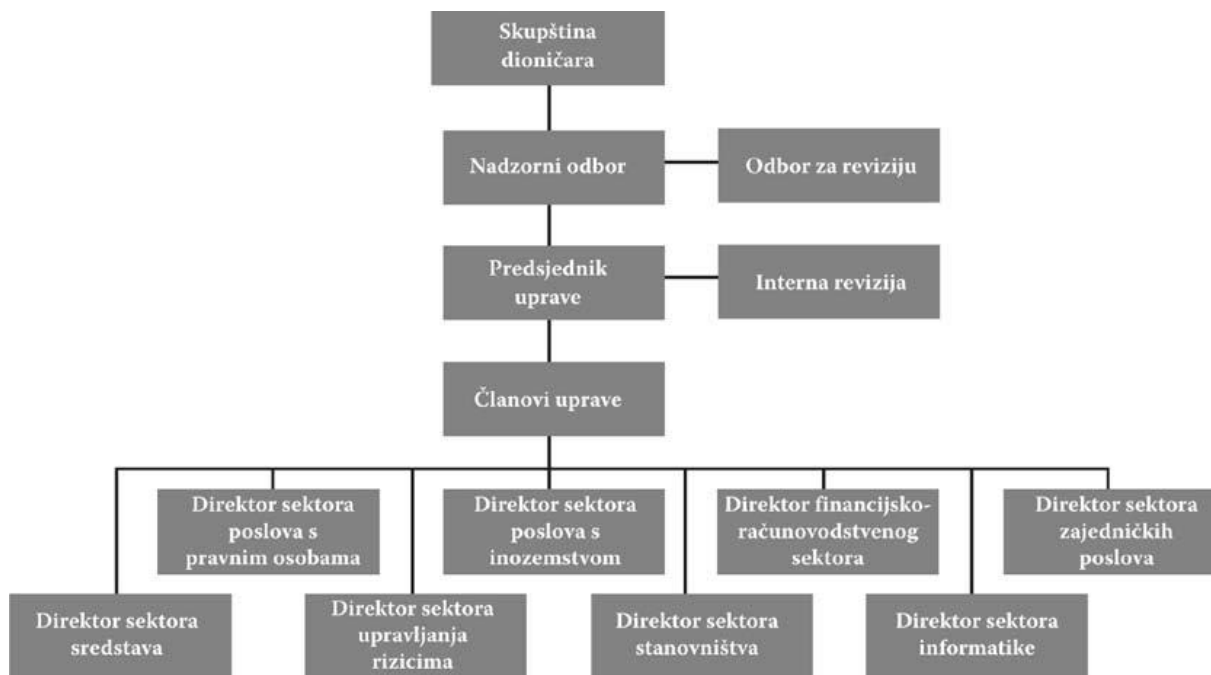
Skupština dioničara

Nadzorni odbor

Odbor za reviziju

Predsjednik uprave

Interna revizija

Članovi uprave

Direktor sektora poslova s pravnim osobama

Direktor sektora poslova s inozemstvom

Direktor financijsko-računovodstvenog sektora

Direktor sektora zajedničkih poslova

Direktor sektora sredstava

Direktor sektora upravljanja rizicima

Direktor sektora stanovništva

Direktor sektora informatike